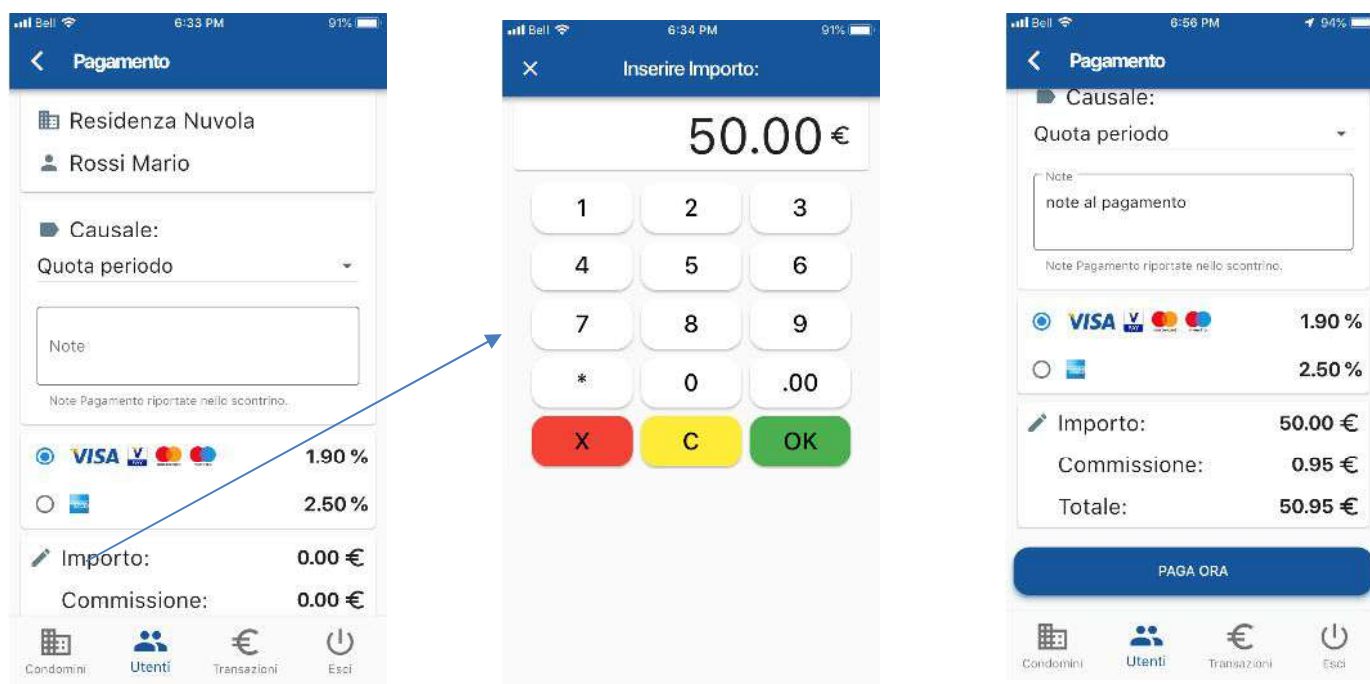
Bell 6:33 PM 91%
Pagamento
Residenza Nuvola
Rossi Mario
Causale:
Quota periodo
Note
Note Pagamento riportate nello scontrino.
VISA 1.90 %
2.50 %
Importo: 0.00 €
Commissione: 0.00 €
Condomini Utenti Transazioni Esci

Bell 6:34 PM 91%
Inserire Importo:
50.00 €
| 1 | 2 | 3 |
|---|---|---|
| 4 | 5 | 6 |
| 7 | 8 | 9 |
| * | 0 | .00 |
| X | C | OK |

Bell 6:56 PM 94%
Pagamento
Causale:
Quota periodo
Note
note al pagamento
Note Pagamento riportate nello scontrino.
VISA 1.90 %
2.50 %
Importo: 50.00 €
Commissione: 0.95 €
Totale: 50.95 €
PAGA ORA
Condomini Utenti Transazioni Esci